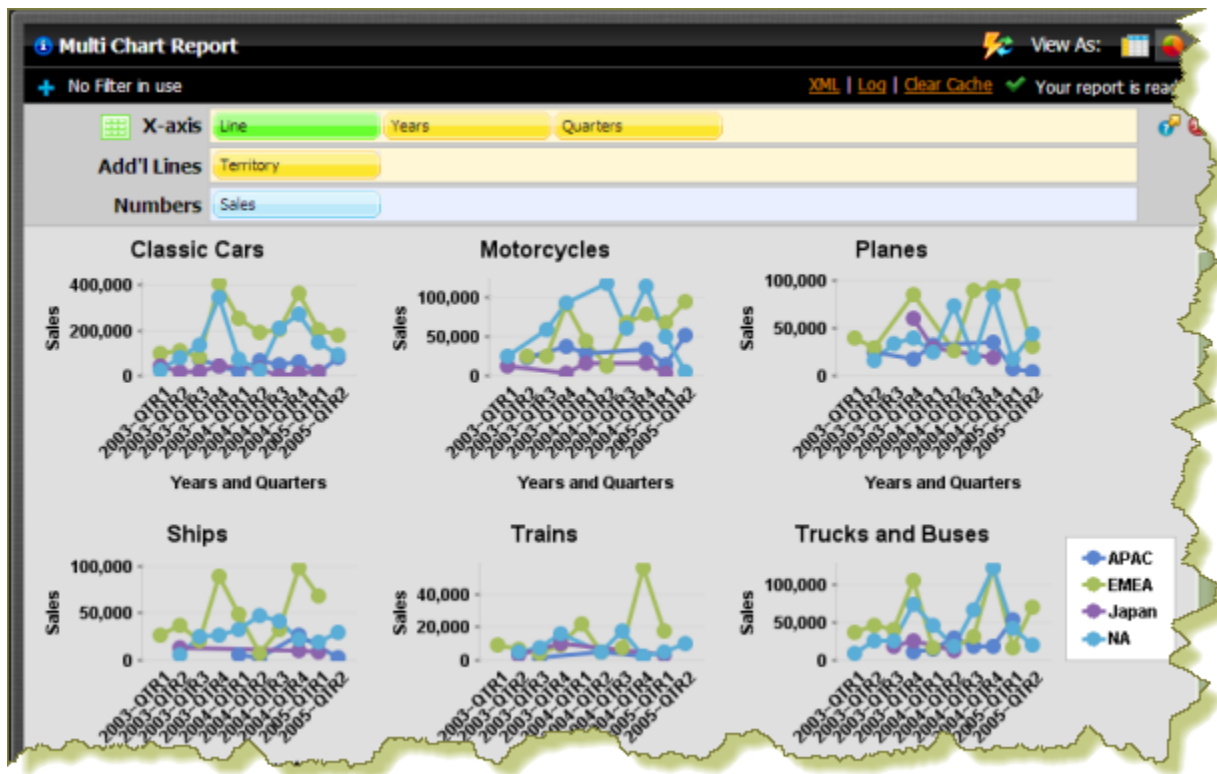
Multi Chart Report
View As:
No Filter in use
XML | Log | Clear Cache Your report is rea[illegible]

X-axis Line Years Quarters
Add'l Lines Territory
Numbers Sales

Classic Cars
400,000
200,000
0
Sales
2003-QTR1 2003-QTR2 2003-QTR3 2003-QTR4 2004-QTR1 2004-QTR2 2004-QTR3 2004-QTR4 2005-QTR1 2005-QTR2
Years and Quarters

Motorcycles
100,000
50,000
0
Sales
2003-QTR1 2003-QTR2 2003-QTR3 2003-QTR4 2004-QTR1 2004-QTR2 2004-QTR3 2004-QTR4 2005-QTR1 2005-QTR2
Years and Quarters

Planes
100,000
50,000
0
Sales
2003-QTR1 2003-QTR2 2003-QTR3 2003-QTR4 2004-QTR1 2004-QTR2 2004-QTR3 2004-QTR4 2005-QTR1 2005-QTR2
Years and Quarters

Ships
100,000
50,000
0
Sales
2003-QTR1 2003-QTR2 2003-QTR3 2003-QTR4 2004-QTR1 2004-QTR2 2004-QTR3 2004-QTR4 2005-QTR1 2005-QTR2

Trains
40,000
20,000
0
Sales
2003-QTR1 2003-QTR2 2003-QTR3 2003-QTR4 2004-QTR1 2004-QTR2 2004-QTR3 2004-QTR4 2005-QTR1 2005-QTR2

Trucks and Buses
100,000
50,000
0
Sales
2003-QTR1 2003-QTR2 2003-QTR3 2003-QTR4 2004-QTR1 2004-QTR2 2004-QTR3 2004-QTR4 2005-QTR1 2005-QTR2

APAC
EMEA
Japan
NA